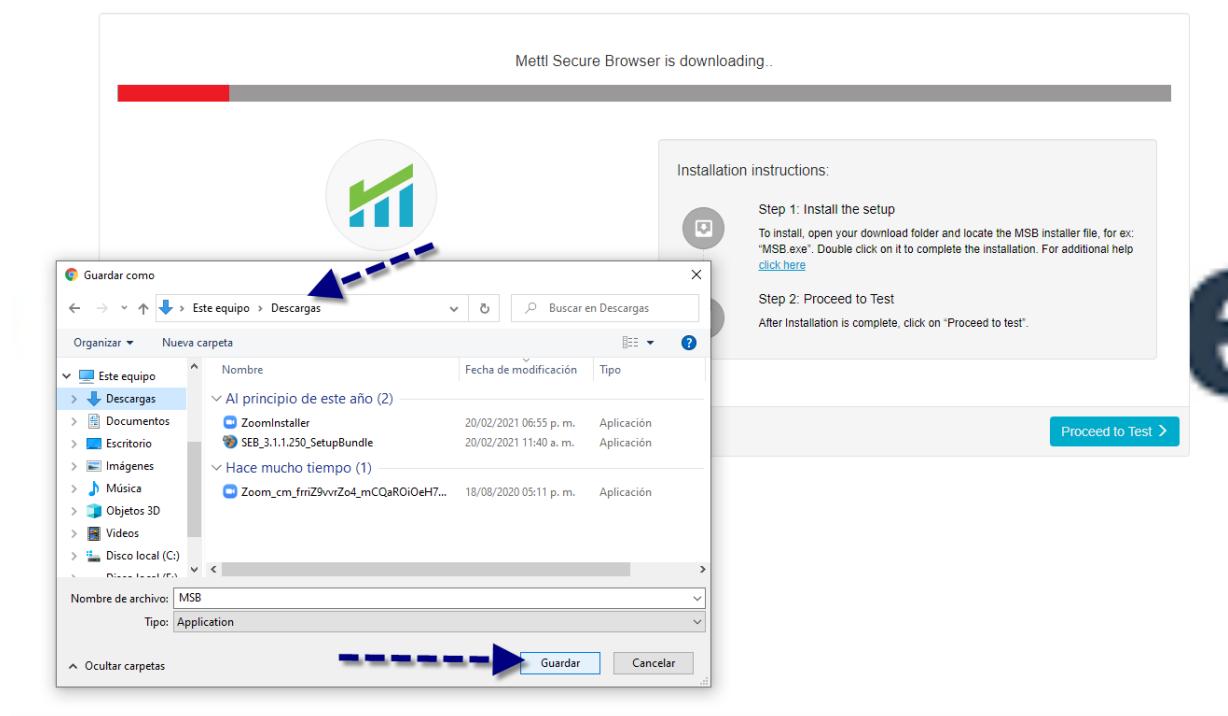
Mettl Secure Browser is downloading..

Installation instructions:

Step 1: Install the setup

To install, open your download folder and locate the MSB installer file, for ex: "MSB.exe". Double click on it to complete the installation. For additional help click here

Step 2: Proceed to Test

After Installation is complete, click on "Proceed to test".

Proceed to Test

Guardar como

Este equipo > Descargas

Buscar en Descargas

Organizar ▾ Nueva carpeta

Este equipo
Descargas
Documentos
Escritorio
Imágenes
Música
Objetos 3D
Videos
Disco local (C:)
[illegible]

| Nombre | Fecha de modificación | Tipo |
|---|---|---|
| Al principio de este año (2) | | |
| ZoomInstaller | 20/02/2021 06:55 p. m. | Aplicación |
| SEB_3.1.1.250_SetupBundle | 20/02/2021 11:40 a. m. | Aplicación |
| Hace mucho tiempo (1) | | |
| Zoom_cm_frriZ9vvrZo4_mCQaROiOeH7... | 18/08/2020 05:11 p. m. | Aplicación |

Nombre de archivo: MSB

Tipo: Application

Ocultar carpetas

Guardar

Cancelar